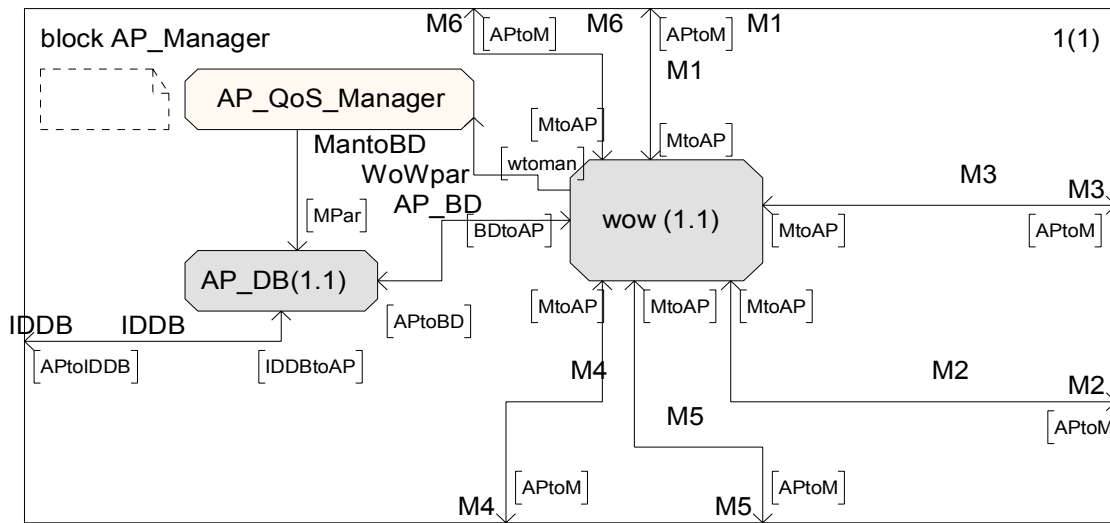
block AP_Manager

M6 [APtoM] M6 [APtoM] M1

1(1)

M1

AP_QoS_Manager

MantoBD

[wtoman]

[MtoAP]

[MtoAP]

WoWpar

AP_BD

M3

M3

[MPar]

[BDtoAP]

wow (1.1)

[MtoAP]

[APtoM]

AP_DB(1.1)

[APtoBD]

[MtoAP]

[MtoAP]

[MtoAP]

IDDB IDDB

[APtoIDDB]

[IDDBtoAP]

M4

M2

M2

[APtoM

M5

[APtoM]

[APtoM]

M4

M5